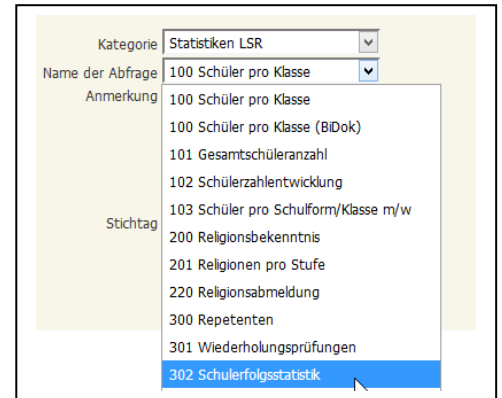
Kategorie Statistiken LSR
Name der Abfrage 100 Schüler pro Klasse
Anmerkung
Stichtag

100 Schüler pro Klasse
100 Schüler pro Klasse (BiDok)
101 Gesamtschüleranzahl
102 Schülerzahlentwicklung
103 Schüler pro Schulform/Klasse m/w
200 Religionsbekenntnis
201 Religionen pro Stufe
220 Religionsabmeldung
300 Repetenten
301 Wiederholungsprüfungen
302 Schulerfolgsstatistik